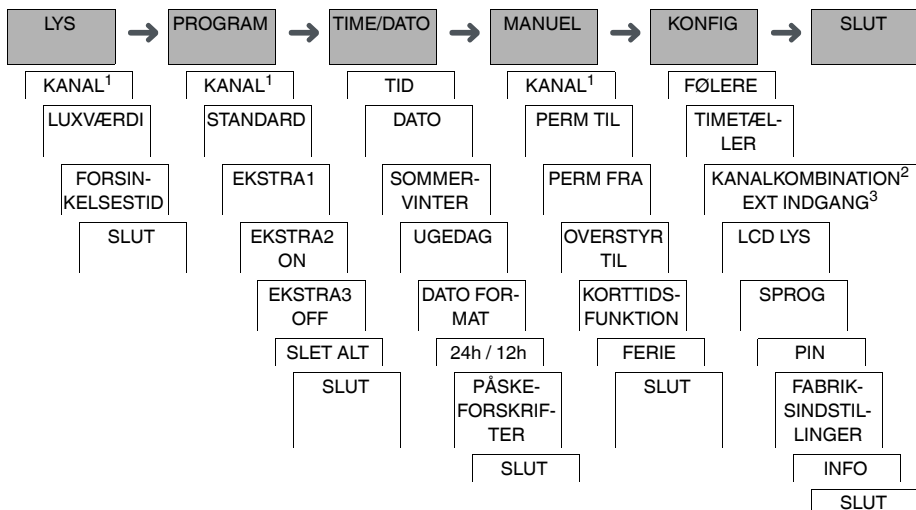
LYS → PROGRAM → TIME/DATO → MANUEL → KONFIG → SLUT

KANAL$^1$
LUXVÆRDI
FORSINKELSESTID
SLUT

KANAL$^1$
STANDARD
EKSTRA1
EKSTRA2 ON
EKSTRA3 OFF
SLET ALT
SLUT

TID
DATO
SOMMER-VINTER
UGEDAG
DATO FORMAT
24h / 12h
PÅSKEFORSKRIFTER
SLUT

KANAL$^1$
PERM TIL
PERM FRA
OVERSTYR TIL
KORTTIDSFUNKTION
FERIE
SLUT

FØLERE
TIMETÆLLER
KANALKOMBINATION$^2$ EXT INDGANG$^3$
LCD LYS
SPROG
PIN
FABRIKSINDSTILLINGER
INFO
SLUT